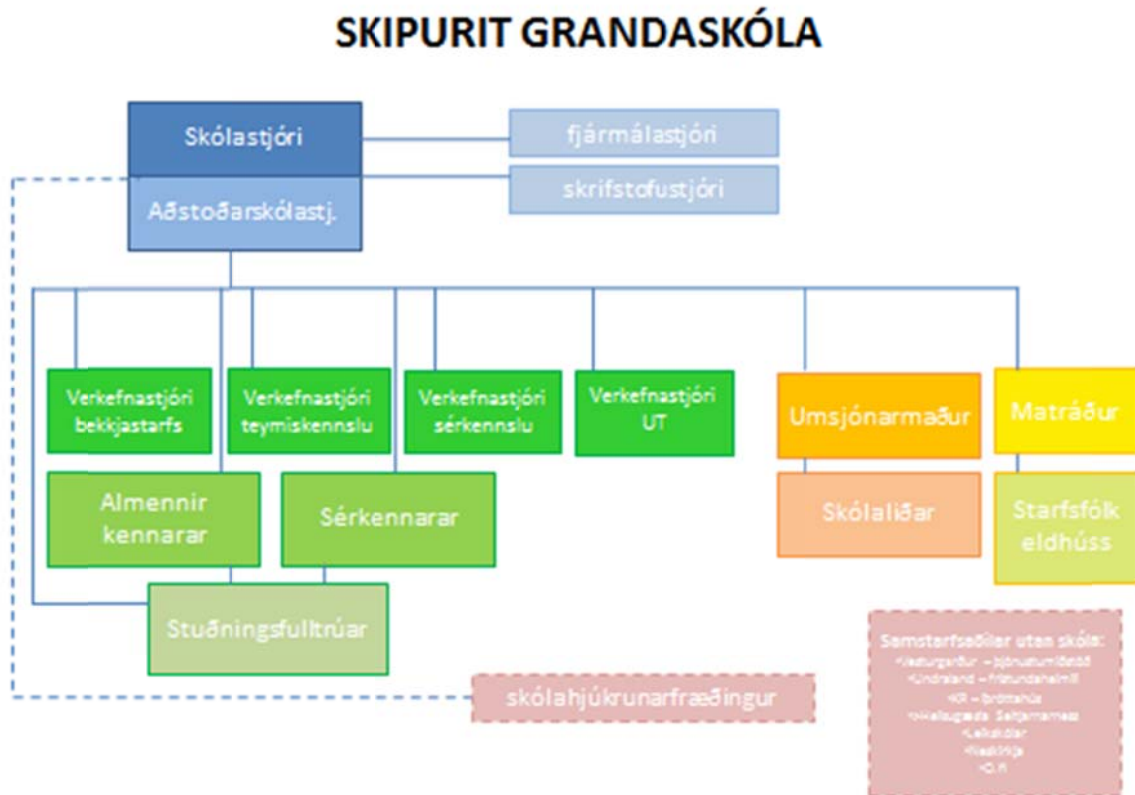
SKIPURIT GRANDASKÓLA

Skólastjóri

fjármálastjóri

skrifstofustjóri

Aðstoðarskólastj.

Verkefnastjóri bekkjastarfs

Verkefnastjóri teymiskennslu

Verkefnastjóri sérkennslu

Verkefnastjóri UT

Umsjónarmaður

Matráður

Almennir kennarar

Sérkennarar

Skólaliðar

Starfsfólk eldhúss

Stuðningsfulltrúar

skólahjúkrunarfræðingur

Samstarfsaðilar utan skóla:
•Vesturgarður – þjónustumiðstöð
•Undraland – frístundaheimili
•KR – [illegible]
•Heilsugæsla Seltjarnarness
•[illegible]
•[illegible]
•O.fl.